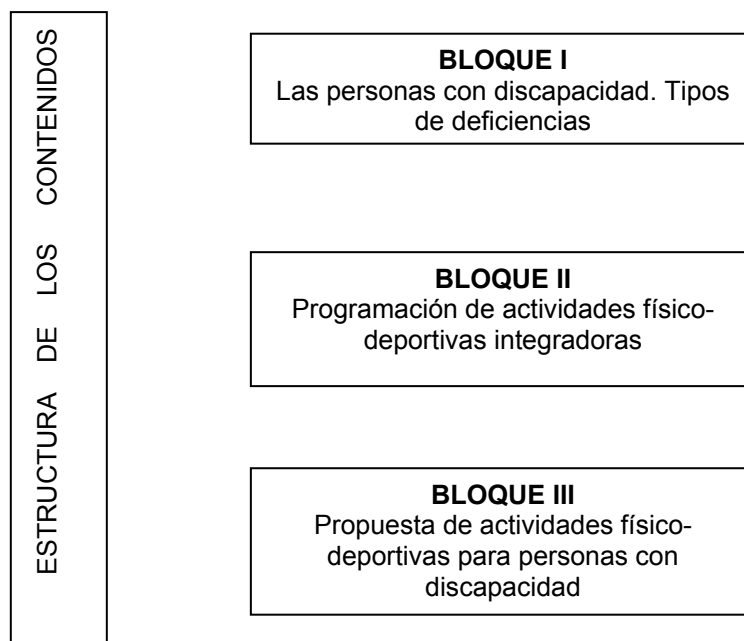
ESTRUCTURA DE LOS CONTENIDOS

**BLOQUE I**
Las personas con discapacidad. Tipos de deficiencias

**BLOQUE II**
Programación de actividades físico-deportivas integradoras

**BLOQUE III**
Propuesta de actividades físico-deportivas para personas con discapacidad